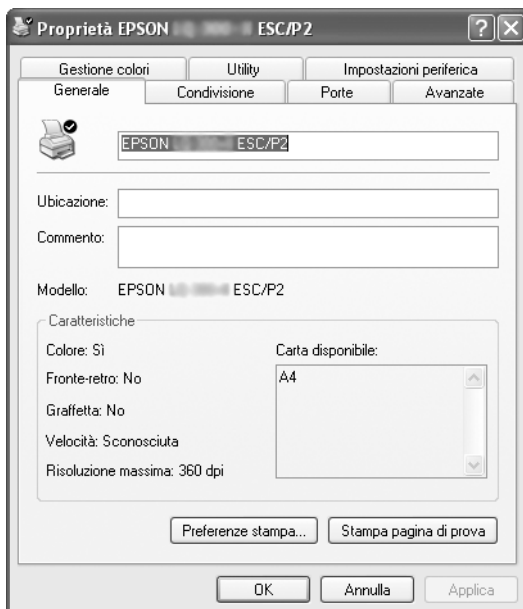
Proprietà EPSON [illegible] ESC/P2

Gestione colori | Utility | Impostazioni periferica
Generale | Condivisione | Porte | Avanzate

EPSON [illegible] ESC/P2

Ubicazione:

Commento:

Modello: EPSON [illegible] ESC/P2

Caratteristiche

Colore: Sì

Fronte-retro: No

Graffetta: No

Velocità: Sconosciuta

Risoluzione massima: 360 dpi

Carta disponibile:

A4

Preferenze stampa... | Stampa pagina di prova

OK | Annulla | Applica